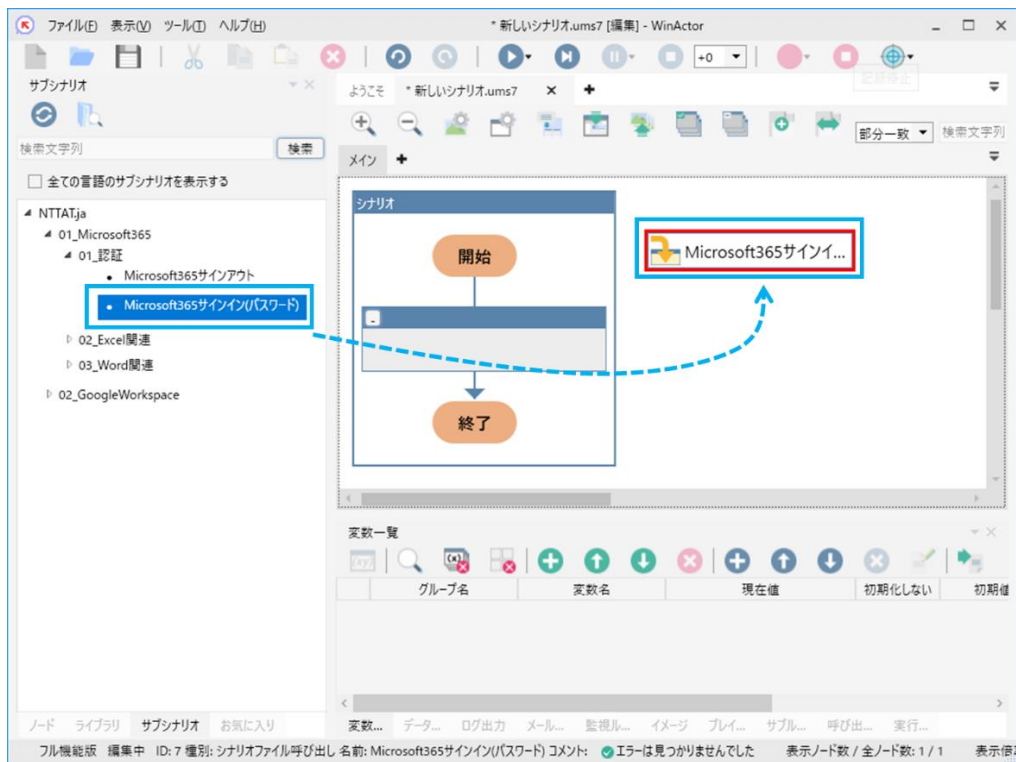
ファイル(F) 表示(V) ツール(T) ヘルプ(H)
* 新しいシナリオ.ums7 [編集] - WinActor
+0
記録停止

サブシナリオ
検索文字列
検索
全ての言語のサブシナリオを表示する
NTTAT.ja
01_Microsoft365
01_認証
Microsoft365サインアウト
Microsoft365サインイン(パスワード)
02_Excel関連
03_Word関連
02_GoogleWorkspace

ようこそ
* 新しいシナリオ.ums7
部分一致
検索文字列
メイン
シナリオ
開始
終了
Microsoft365サインイ...

変数一覧
| | グループ名 | 変数名 | 現在値 | 初期化しない | 初期値 |
|---|---|---|---|---|---|

ノード ライブラリ サブシナリオ お気に入り
変数... データ... ログ出力 メール... 監視ル... イメージ プレイ... サブル... 呼び出... 実行...
フル機能版 編集中 ID: 7 種別: シナリオファイル呼び出し 名前: Microsoft365サインイン(パスワード) コメント: エラーは見つかりませんでした 表示ノード数 / 全ノード数: 1 / 1 表示倍